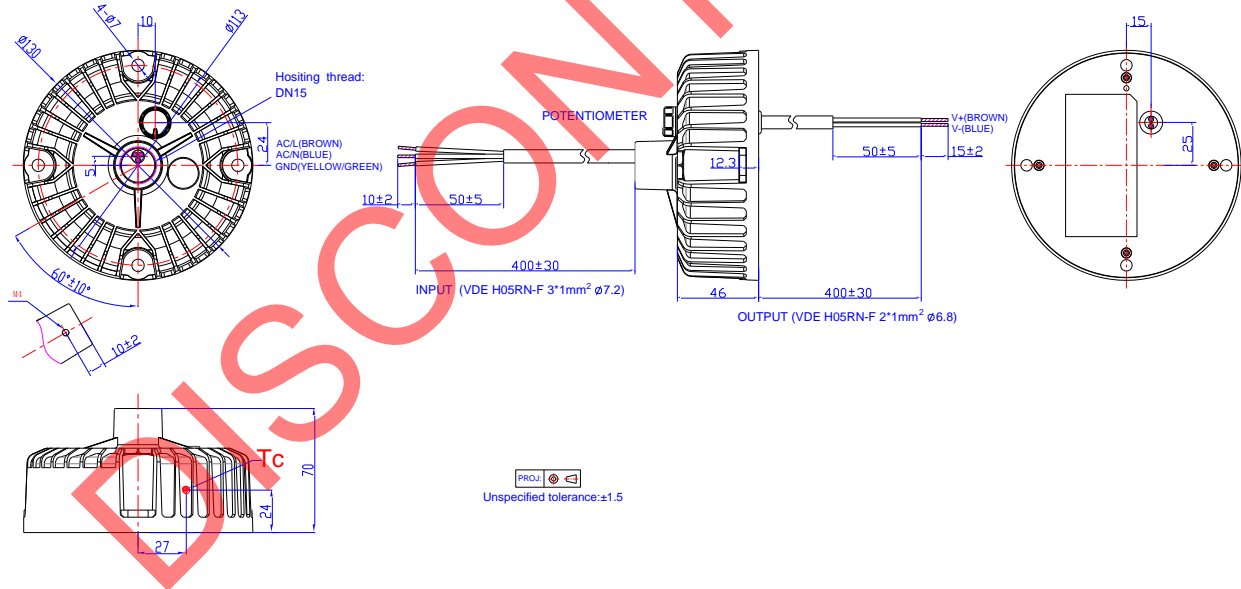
4-ø7
10
ø113
ø130
Hositing thread:
DN15
24
AC/L(BROWN)
AC/N(BLUE)
GND(YELLOW/GREEN)
51
60°±10°
M4
10±2
POTENTIOMETER
10±2
50±5
400±30
INPUT (VDE H05RN-F 3*1mm$^2$ ø7.2)
12.3
46
400±30
50±5
15±2
V+(BROWN)
V-(BLUE)
OUTPUT (VDE H05RN-F 2*1mm$^2$ ø6.8)
15
25
Tc
70
24
27
PROJ:
Unspecified tolerance:±1.5
DISCON